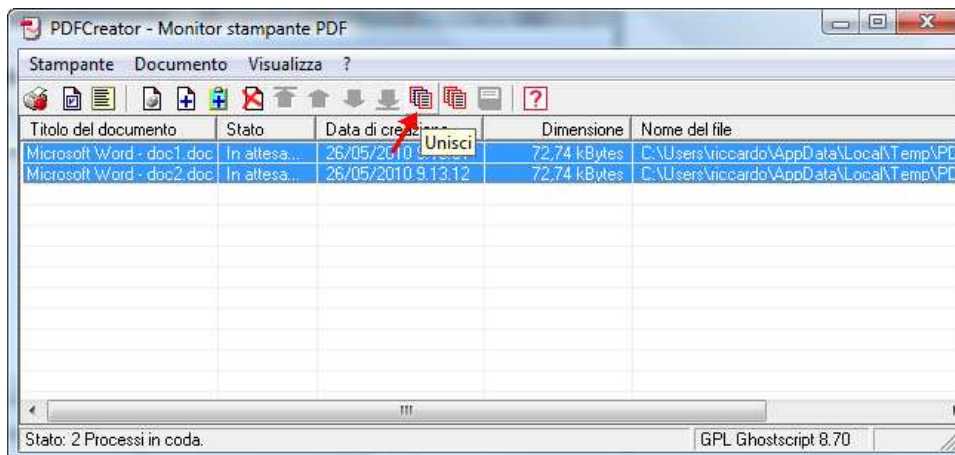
PDFCreator - Monitor stampante PDF

Stampante Documento Visualizza ?

Unisci

| Titolo del documento | Stato | Data di creazione | Dimensione | Nome del file |
|---|---|---|---|---|
| Microsoft Word - doc1.doc | In attesa... | 26/05/2010 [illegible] | 72,74 kBytes | C:\Users\riccardo\AppData\Local\Temp\PD |
| Microsoft Word - doc2.doc | In attesa... | 26/05/2010 9.13.12 | 72,74 kBytes | C:\Users\riccardo\AppData\Local\Temp\PD |

Stato: 2 Processi in coda.

GPL Ghostscript 8.70